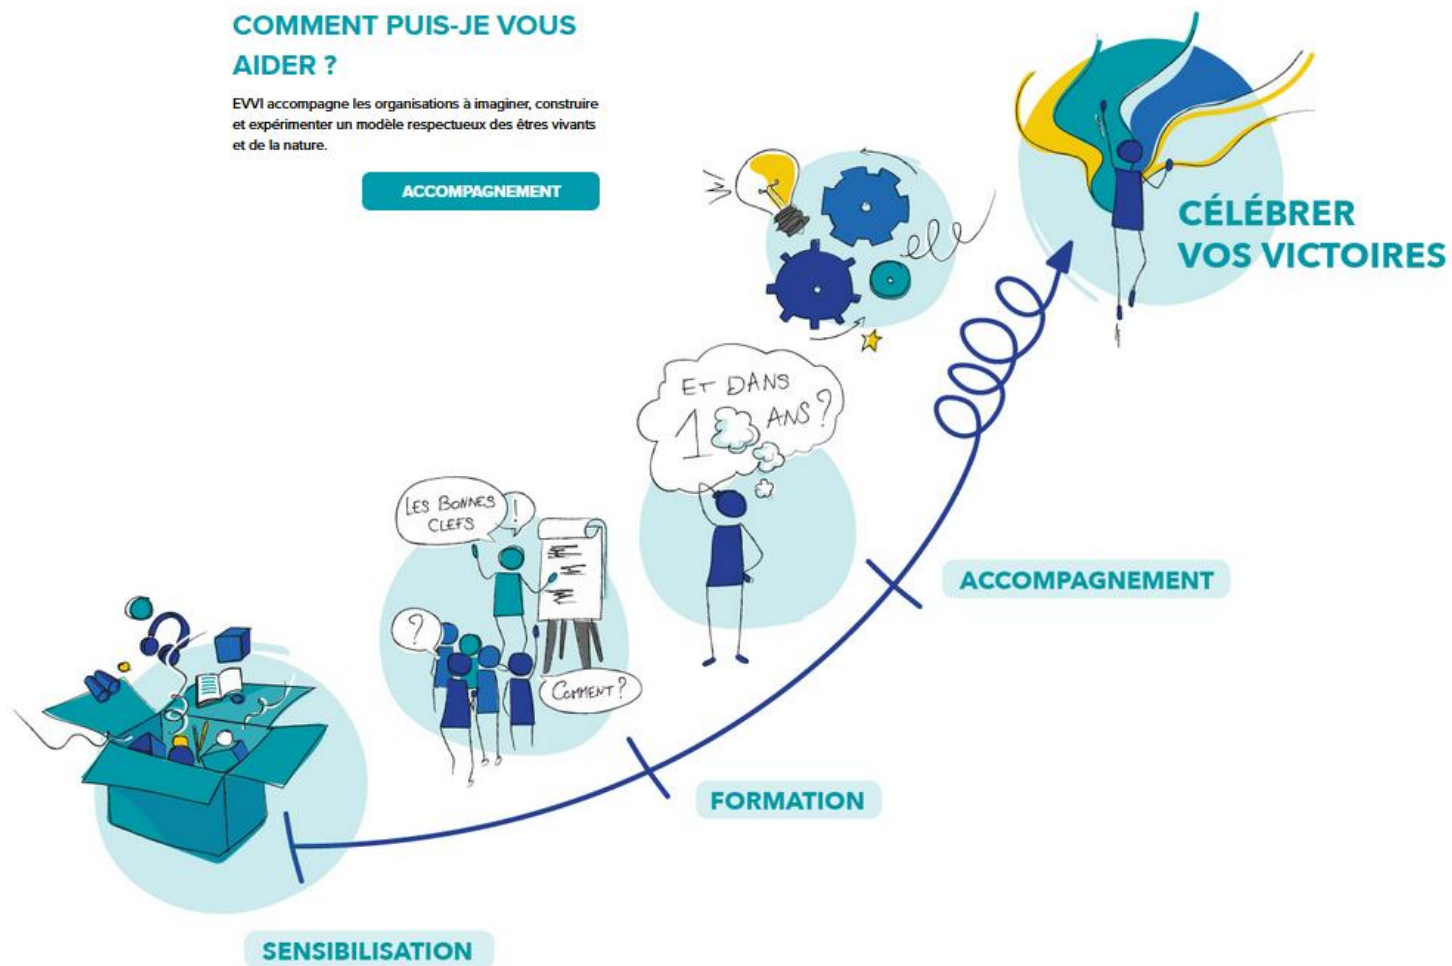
COMMENT PUIS-JE VOUS AIDER ?

EVVI accompagne les organisations à imaginer, construire et expérimenter un modèle respectueux des êtres vivants et de la nature.

ACCOMPAGNEMENT

CÉLÉBRER VOS VICTOIRES

ET DANS 1 AN ?

LES BONNES CLEFS !

?

COMMENT ?

ACCOMPAGNEMENT

FORMATION

SENSIBILISATION